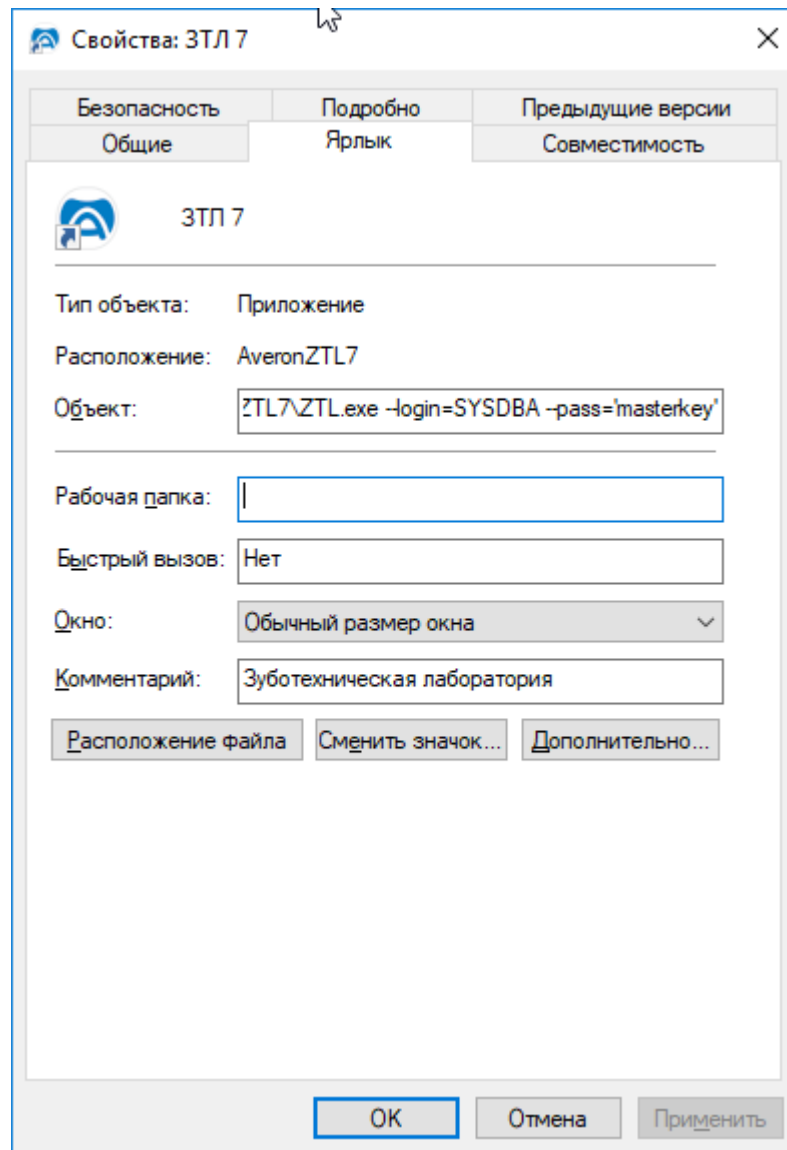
Свойства: ЗТЛ 7

Безопасность
Подробно
Предыдущие версии
Общие
Ярлык
Совместимость

ЗТЛ 7

Тип объекта: Приложение

Расположение: AveronZTL7

Объект: ZTL7\ZTL.exe --login=SYSDBA --pass='masterkey'

Рабочая папка:

Быстрый вызов: Нет

Окно: Обычный размер окна

Комментарий: Зуботехническая лаборатория

Расположение файла
Сменить значок...
Дополнительно...

OK
Отмена
Применить